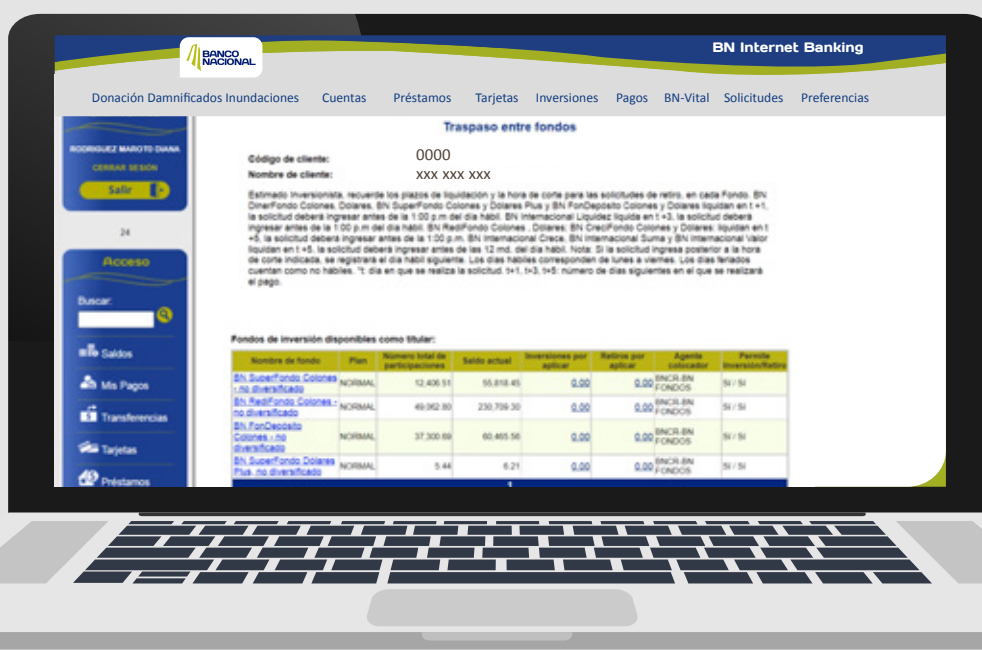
BANCO NACIONAL

BN Internet Banking

Donación Damnificados Inundaciones Cuentas Préstamos Tarjetas Inversiones Pagos BN-Vital Solicitudes Preferencias

RODRIGUEZ MAROTO DIANA
CERRAR SESIÓN
Salir

24

Acceso

Buscar:

Saldos
Mis Pagos
Transferencias
Tarjetas
Préstamos

Traspaso entre fondos

Código de cliente: 0000
Nombre de cliente: XXX XXX XXX

Estimado Inversionista, recuerde los plazos de liquidación y la hora de corte para las solicitudes de retiro, en cada Fondo. BN DinerFondo Colones, Dolares, BN SuperFondo Colones y Dolares Plus y BN FonDeposito Colones y Dolares liquidan en t +1, la solicitud deberá ingresar antes de la 1:00 p.m del día hábil. BN Internacional Liquidez liquida en t +3, la solicitud deberá ingresar antes de la 1:00 p.m del día hábil. BN RediFondo Colones , Dolares; BN CreciFondo Colones y Dolares: liquidan en t +5, la solicitud deberá ingresar antes de la 1:00 p.m. BN Internacional Crece, BN Internacional Suma y BN Internacional Valor liquidan en t +5, la solicitud deberá ingresar antes de las 12 md. del día hábil. Nota: Si la solicitud ingresa posterior a la hora de corte indicada, se registrará el día hábil siguiente. Los días hábiles corresponden de lunes a viernes. Los días feriados cuentan como no hábiles. *t: día en que se realiza la solicitud. t+1, t+3, t+5: número de días siguientes en el que se realizará el pago.

Fondos de inversión disponibles como titular:

| Nombre de fondo | Plan | Número total de participaciones | Saldo actual | Inversiones por aplicar | Retiros por aplicar | Agente colocador | Permite Inversión/Retiro |
|---|---|---|---|---|---|---|---|
| BN SuperFondo Colones - no diversificado | NORMAL | 12,406.51 | 55,818.45 | 0.00 | 0.00 | BNCR-BN FONDOS | Si / Si |
| BN RediFondo Colones - no diversificado | NORMAL | 49,062.80 | 230,709.30 | 0.00 | 0.00 | BNCR-BN FONDOS | Si / Si |
| BN FonDeposito Colones - no diversificado | NORMAL | 37,300.69 | 60,465.56 | 0.00 | 0.00 | BNCR-BN FONDOS | Si / Si |
| BN SuperFondo Dolares Plus, no diversificado | NORMAL | 5.44 | 6.21 | 0.00 | 0.00 | BNCR-BN FONDOS | Si / Si |

1